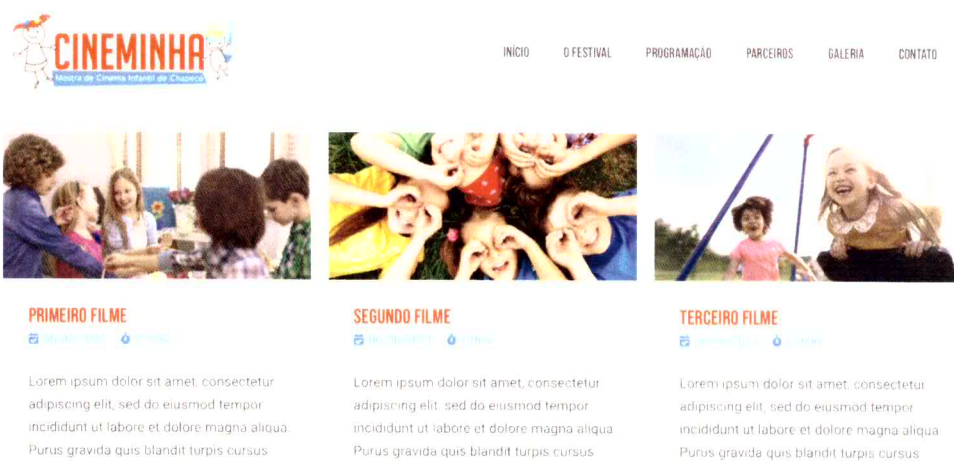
CINEMINHA
Mostra de Cinema Infantil de Chapecó

INÍCIO O FESTIVAL PROGRAMAÇÃO PARCEIROS GALERIA CONTATO

PRIMEIRO FILME
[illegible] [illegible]

Lorem ipsum dolor sit amet, consectetur adipiscing elit, sed do eiusmod tempor incididunt ut labore et dolore magna aliqua. Purus gravida quis blandit turpis cursus

SEGUNDO FILME
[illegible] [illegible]

Lorem ipsum dolor sit amet, consectetur adipiscing elit, sed do eiusmod tempor incididunt ut labore et dolore magna aliqua. Purus gravida quis blandit turpis cursus

TERCEIRO FILME
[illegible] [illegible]

Lorem ipsum dolor sit amet, consectetur adipiscing elit, sed do eiusmod tempor incididunt ut labore et dolore magna aliqua. Purus gravida quis blandit turpis cursus